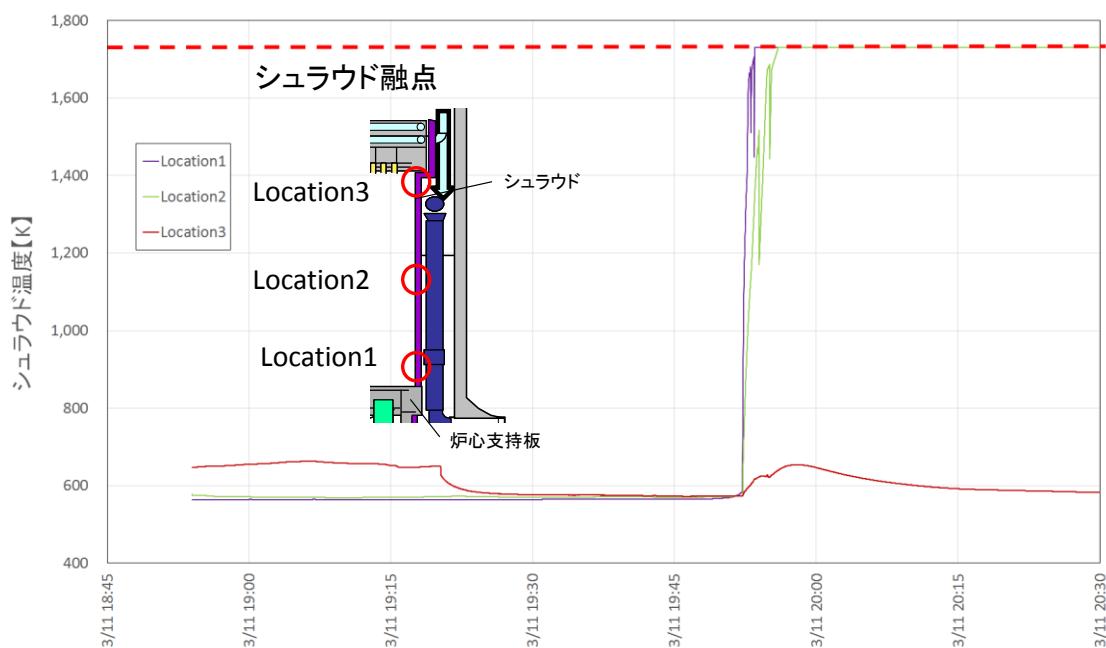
1,800
1,600
1,400
1,200
1,000
800
600
400

シュラウド温度【K】

シュラウド融点

Location1
Location2
Location3

Location3
Location2
Location1

シュラウド
炉心支持板

3/11 18:45
3/11 19:00
3/11 19:15
3/11 19:30
3/11 19:45
3/11 20:00
3/11 20:15
3/11 20:30